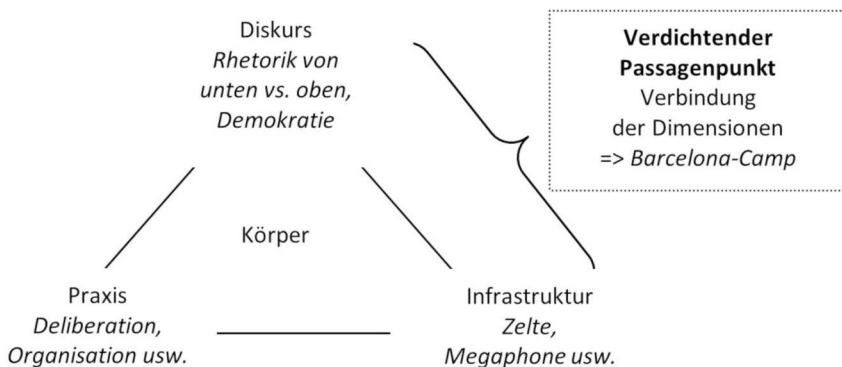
Diskurs
*Rhetorik von unten vs. oben, Demokratie*

**Verdichtender Passagenpunkt**
Verbindung der Dimensionen
=> *Barcelona-Camp*

Körper

Praxis
*Deliberation, Organisation usw.*

Infrastruktur
*Zelte, Megaphone usw.*